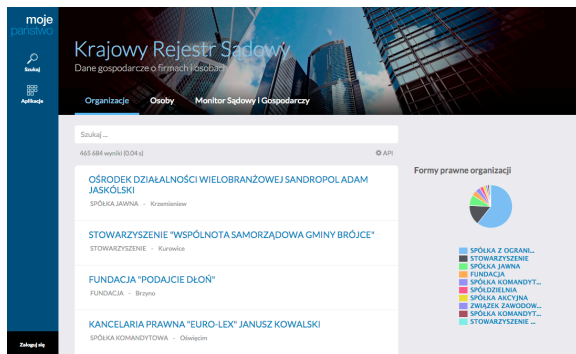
moje państwo

Szukaj

Aplikacje

Zaloguj się

Krajowy Rejestr Sądowy

Dane gospodarcze o firmach i osobach

Organizacje Osoby Monitor Sądowy i Gospodarczy

Szukaj ...

465 684 wyniki (0.04 s)

API

OŚRODEK DZIAŁALNOŚCI WIELOBRANŻOWEJ SANDROPOL ADAM JASKÓLSKI

SPÓŁKA JAWNA · Krzemieniew

STOWARZYSZENIE "WSPÓLNOTA SAMORZĄDOWA GMINY BRÓJCE"

STOWARZYSZENIE · Kurowice

FUNDACJA "PODAJCIE DŁOŃ"

FUNDACJA · Brzyno

KANCELARIA PRAWNA "EURO-LEX" JANUSZ KOWALSKI

SPÓŁKA KOMANDYTOWA · Oświęcim

Formy prawne organizacji

SPÓŁKA Z OGRANI...
STOWARZYSZENIE
SPÓŁKA JAWNA
FUNDACJA
SPÓŁKA KOMANDYT...
SPÓŁDZIELNIA
SPÓŁKA AKCYJNA
ZWIĄZEK ZAWODOW...
SPÓŁKA KOMANDYT...
STOWARZYSZENIE ...